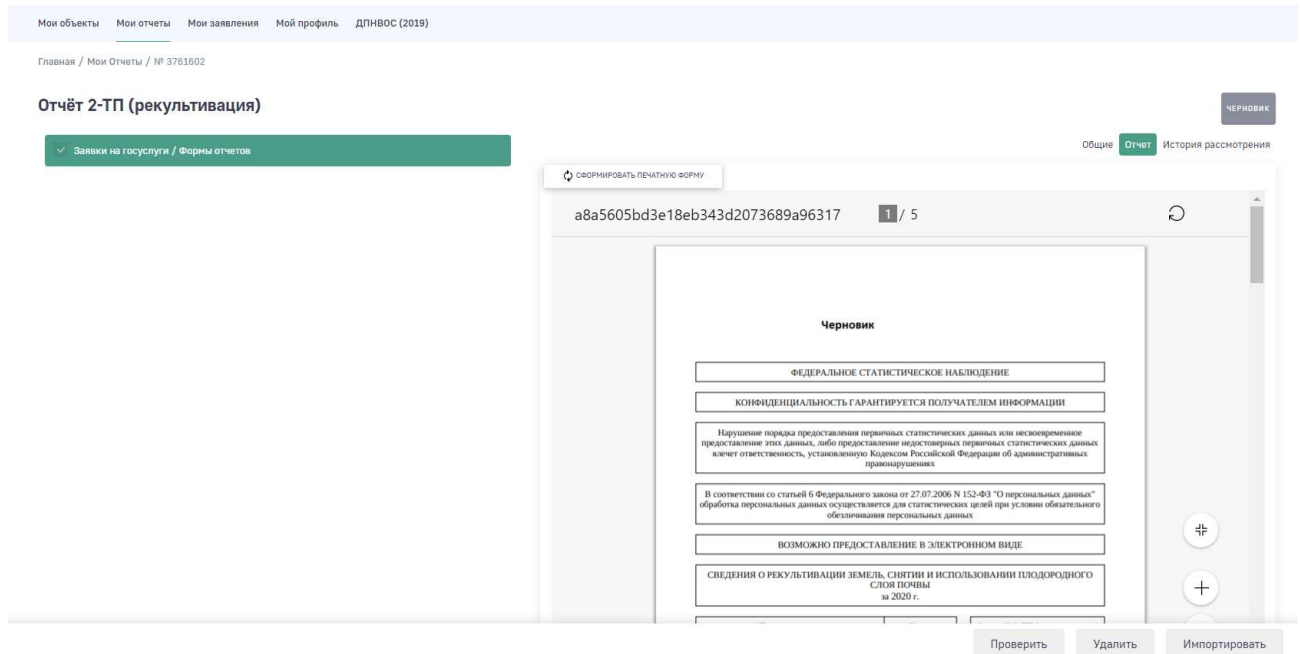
Мои объекты Мои отчеты Мои заявления Мой профиль ДПНВОС (2019)

Главная / Мои Отчеты / № 3761602

Отчёт 2-ТП (рекультивация)

ЧЕРНОВИК

Заявки на госуслуги / Формы отчетов

Общие Отчет История рассмотрения

СФОРМИРОВАТЬ ПЕЧАТНУЮ ФОРМУ

a8a5605bd3e18eb343d2073689a96317 1 / 5

Черновик

ФЕДЕРАЛЬНОЕ СТАТИСТИЧЕСКОЕ НАБЛЮДЕНИЕ

КОНФИДЕНЦИАЛЬНОСТЬ ГАРАНТИРУЕТСЯ ПОЛУЧАТЕЛЕМ ИНФОРМАЦИИ

Нарушение порядка предоставления первичных статистических данных или несвоевременное предоставление этих данных, либо предоставление недостоверных первичных статистических данных влечет ответственность, установленную Кодексом Российской Федерации об административных правонарушениях

В соответствии со статьей 6 Федерального закона от 27.07.2006 N 152-ФЗ "О персональных данных" обработка персональных данных осуществляется для статистических целей при условии обязательного обезличивания персональных данных

ВОЗМОЖНО ПРЕДОСТАВЛЕНИЕ В ЭЛЕКТРОННОМ ВИДЕ

СВЕДЕНИЯ О РЕКУЛЬТИВАЦИИ ЗЕМЕЛЬ, СНЯТИИ И ИСПОЛЬЗОВАНИИ ПЛОДОРОДНОГО СЛОЯ ПОЧВЫ
за 2020 г.

Проверить Удалить Импортировать